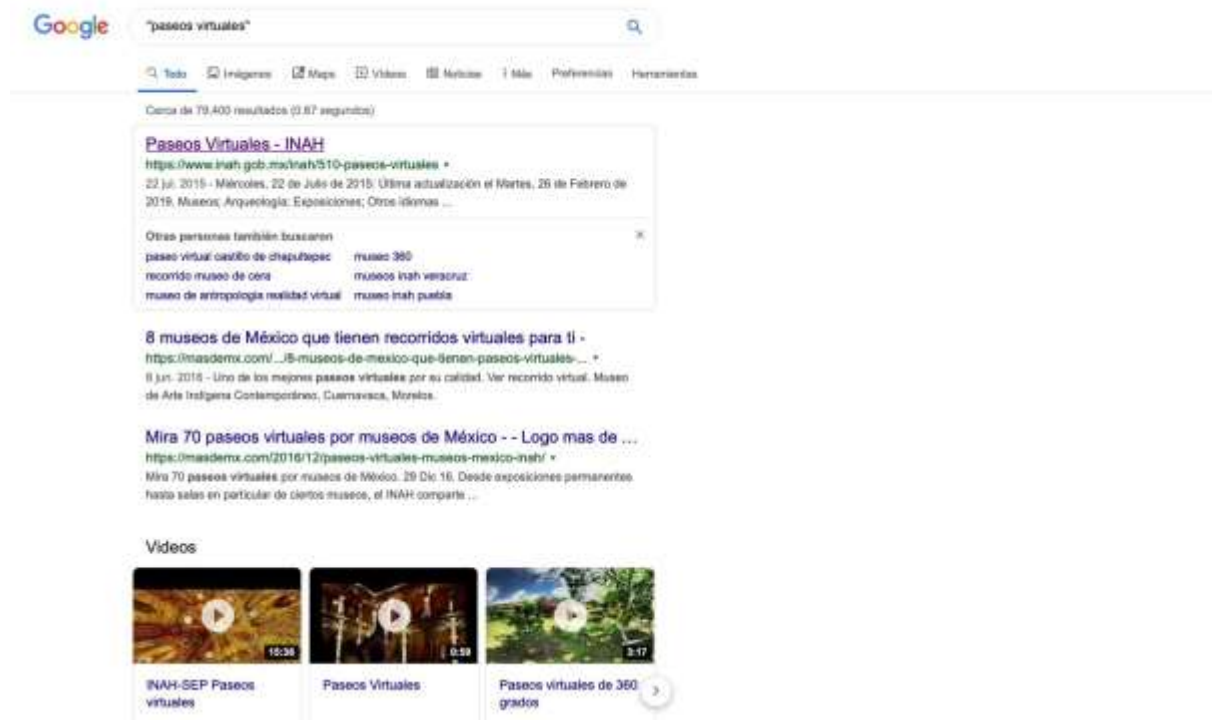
Google

"paseos virtuales"

Todo Imágenes Maps Videos Noticias Más Preferencias Herramientas

Cerca de 79,400 resultados (0.67 segundos)

Paseos Virtuales - INAH
https://www.inah.gob.mx/inah/510-paseos-virtuales
22 jul. 2015 - Miércoles, 22 de Julio de 2015. Última actualización el Martes, 26 de Febrero de 2019. Museos; Arqueología; Exposiciones; Otros idiomas ...

Otras personas también buscaron
paseo virtual castillo de chapultepec
museo 360
recorrido museo de cera
museos inah veracruz
museo de antropologia realidad virtual
museo inah puebla

8 museos de México que tienen recorridos virtuales para ti -
https://masdemx.com/.../8-museos-de-mexico-que-tienen-paseos-virtuales-...
8 jun. 2016 - Uno de los mejores paseos virtuales por su calidad. Ver recorrido virtual. Museo de Arte Indígena Contemporáneo, Cuernavaca, Morelos.

Mira 70 paseos virtuales por museos de México - - Logo mas de ...
https://masdemx.com/2016/12/paseos-virtuales-museos-mexico-inah/
Mira 70 paseos virtuales por museos de México. 29 Dic 16. Desde exposiciones permanentes hasta salas en particular de ciertos museos, el INAH comparte ...

Videos

15:36
INAH-SEP Paseos virtuales

0:59
Paseos Virtuales

3:17
Paseos virtuales de 360 grados